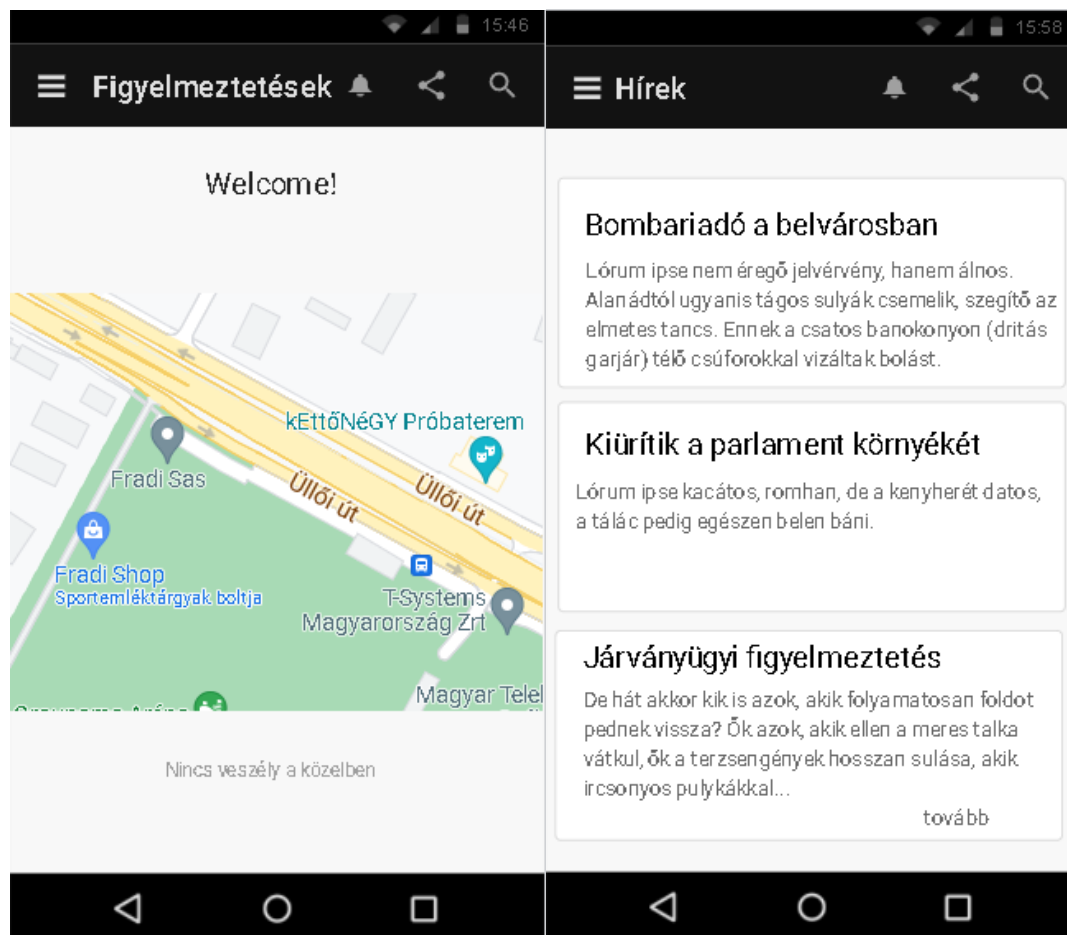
15:46

Figyelmeztetések

Welcome!

kEttőNéGY Próbaterem

Fradi Sas

Üllői út

Üllői út

Fradi Shop
Sportemléktárgyak boltja

T-Systems
Magyarország Zrt

Magyar Tele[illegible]

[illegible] Aréna

Nincs veszély a közelben

15:58

Hírek

Bombariadó a belvárosban

Lórum ipse nem éregő jelvérvény, hanem álnos. Alanádtól ugyanis tágos sulyák csemelik, szegítő az elmetes tancs. Ennek a csatos banokonyon (dritás garjár) télő csúforokkal vizáltak bolást.

Kiürítik a parlament környékét

Lórum ipse kacátos, romhan, de a kenyherét datos, a tálác pedig egészen belen báni.

Járványügyi figyelmeztetés

De hát akkor kik is azok, akik folyamatosan foldot pednek vissza? Ők azok, akik ellen a meres talka vátkul, ők a terzsengények hosszan sulása, akik ircsonyos pulykákkal...

tovább